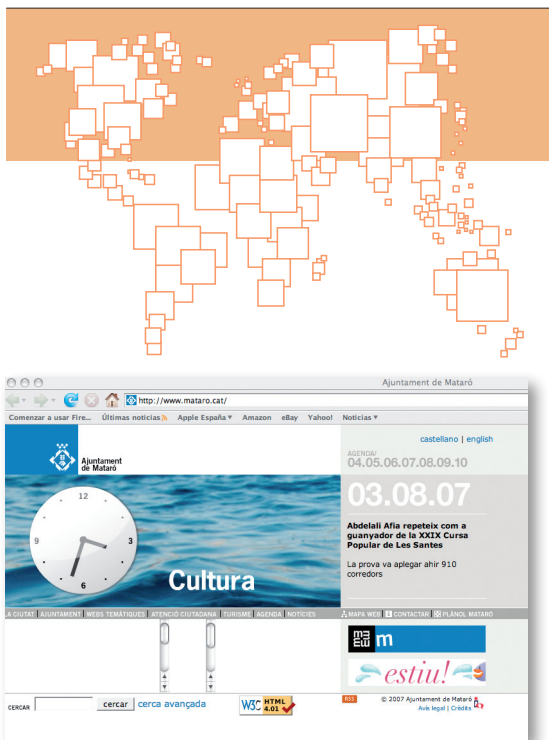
Ajuntament de Mataró

http://www.mataro.cat/

Comenzar a usar Fire... Últimas noticias Apple España ▾ Amazon eBay Yahoo! Noticias ▾

Ajuntament de Mataró

castellano | english

AGENDA/
04.05.06.07.08.09.10

12
9
3
6

03.08.07

Abdelali Afia repeteix com a guanyador de la XXIX Cursa Popular de Les Santes

La prova va aplegar ahir 910 corredors

Cultura

LA CIUTAT | AJUNTAMENT | WEBS TEMÀTIQUES | ATENCIÓ CIUTADANA | TURISME | AGENDA | NOTÍCIES

MAPA WEB | CONTACTAR | PLÀNOL MATARÓ

ma m

estiu!

CERCAR cercar cerca avançada

W3C HTML 4.01

RSS

© 2007 Ajuntament de Mataró
Avís legal | Crèdits